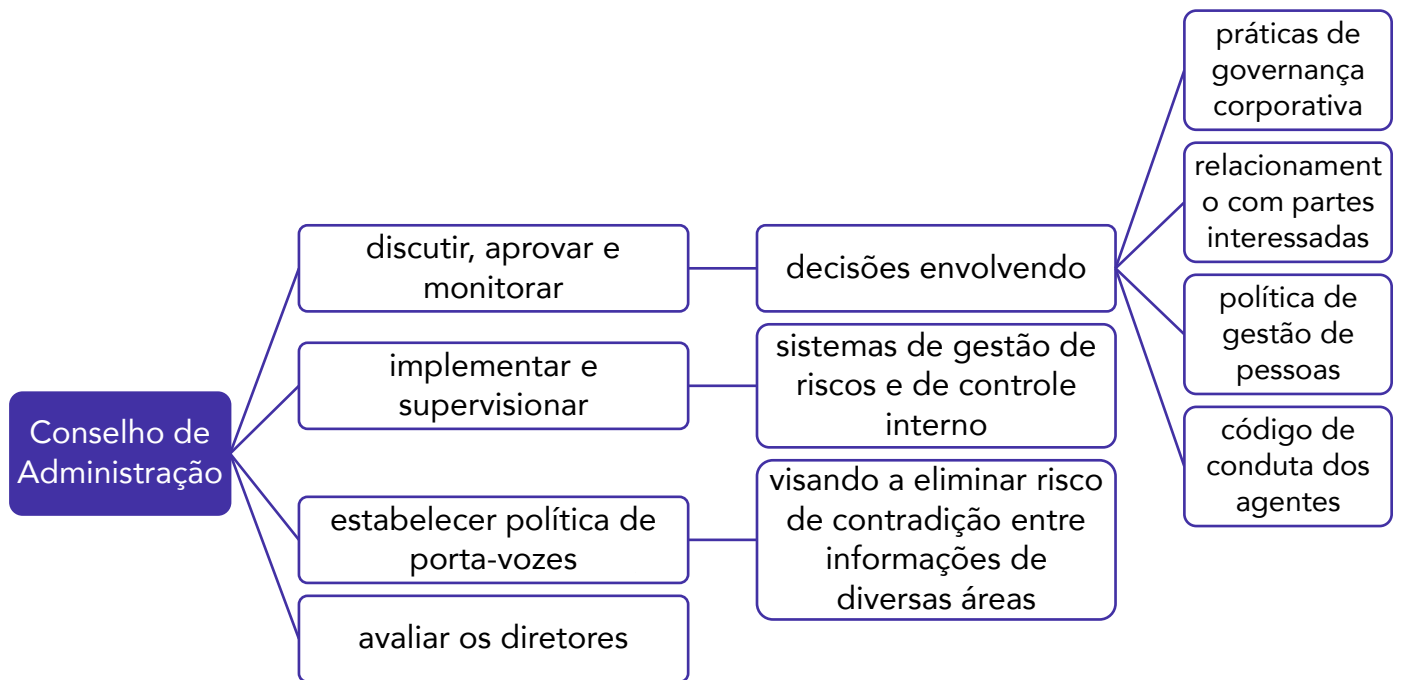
Conselho de Administração

discutir, aprovar e monitorar

decisões envolvendo

práticas de governança corporativa

relacionament o com partes interessadas

política de gestão de pessoas

código de conduta dos agentes

implementar e supervisionar

sistemas de gestão de riscos e de controle interno

estabelecer política de porta-vozes

visando a eliminar risco de contradição entre informações de diversas áreas

avaliar os diretores